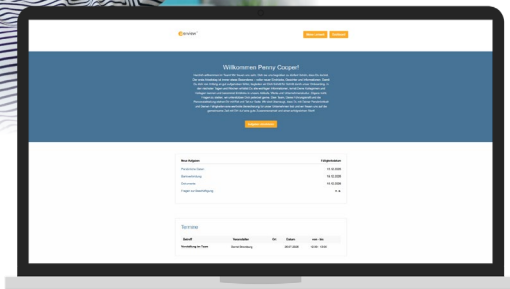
onvister

Willkommen Penny Cooper!

Angaben vervollständigen

| Neue Aufgaben | Fälligkeitsdatum |
|---|---|
| Persönliche Daten | 14.10.2020 |
| Bankverbindung | 14.10.2020 |
| Dokumente | 14.10.2020 |
| Fragen zur Beschäftigung | |

Termine

| Betreff | Teilnehmer | Ort | Datum | von - bis |
|---|---|---|---|---|
| Vorstellung im Team | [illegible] | | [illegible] | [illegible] |